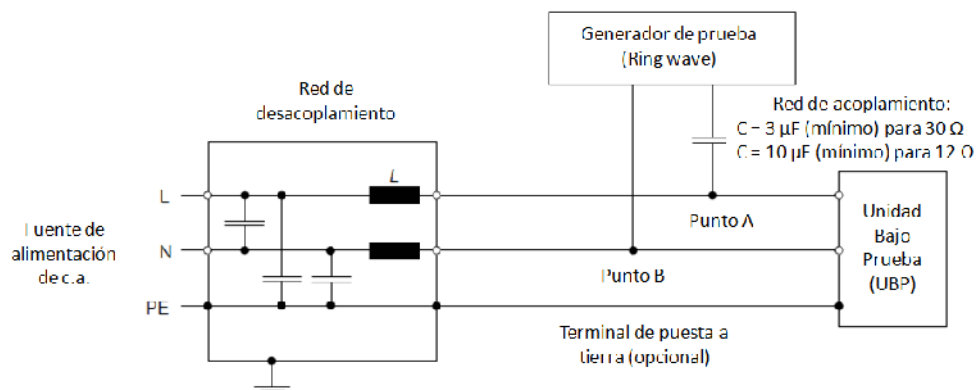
Generador de prueba
(Ring wave)

Red de desacoplamiento

Red de acoplamiento:
C = 3 μF (mínimo) para 30 Ω
C = 10 μF (mínimo) para 12 Ω

L

L

N

PE

Fuente de alimentación de c.a.

Punto A

Punto B

Unidad Bajo Prueba (UBP)

Terminal de puesta a tierra (opcional)